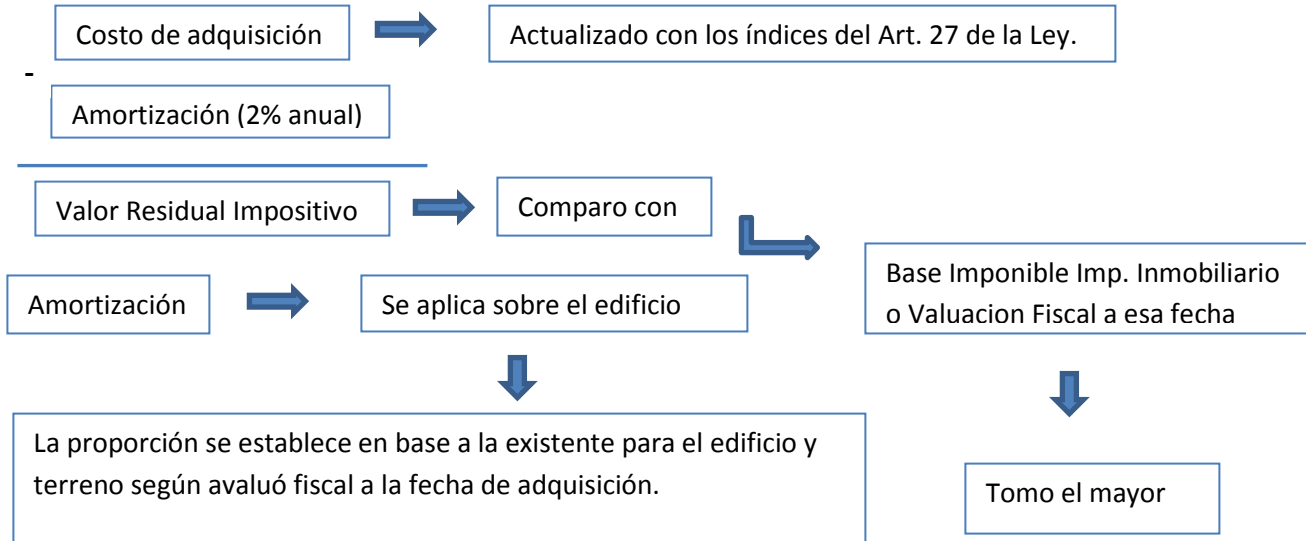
Costo de adquisición

Actualizado con los índices del Art. 27 de la Ley.

-

Amortización (2% anual)

Valor Residual Impositivo

Comparo con

Base Imponible Imp. Inmobiliario o Valuacion Fiscal a esa fecha

Amortización

Se aplica sobre el edificio

La proporción se establece en base a la existente para el edificio y terreno según avaluó fiscal a la fecha de adquisición.

Tomo el mayor